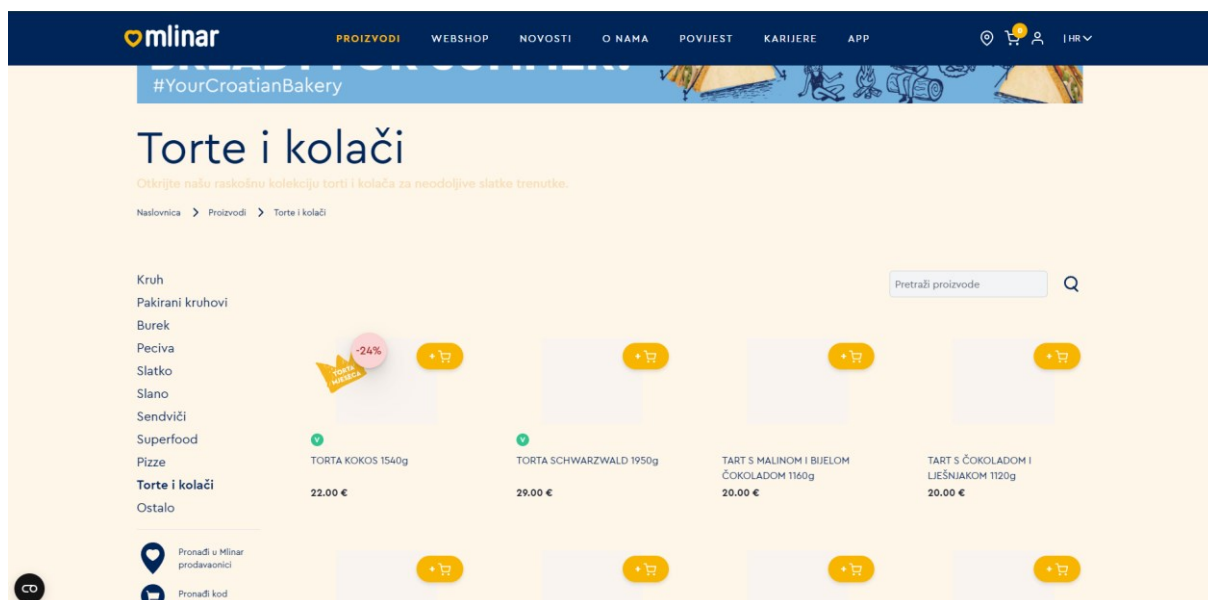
mlinar

PROIZVODI WEBSHOP NOVOSTI O NAMA POVIJEST KARIJERE APP

0

| HR

#YourCroatianBakery

Torte i kolači

Otkrijte našu raskošnu kolekciju torti i kolača za neodoljive slatke trenutke.

Naslovnica > Proizvodi > Torte i kolači

Kruh
Pakirani kruhovi
Burek
Peciva
Slatko
Slano
Sendviči
Superfood
Pizze
Torte i kolači
Ostalo

Pronađi u Mlinar prodavaonici

Pronađi kod

Pretraži proizvode

-24%

TORTA MJESECA

V

TORTA KOKOS 1540g

22.00 €

V

TORTA SCHWARZWALD 1950g

29.00 €

TART S MALINOM I BIJELOM ČOKOLADOM 1160g

20.00 €

TART S ČOKOLADOM I LJEŠNJAKOM 1120g

20.00 €